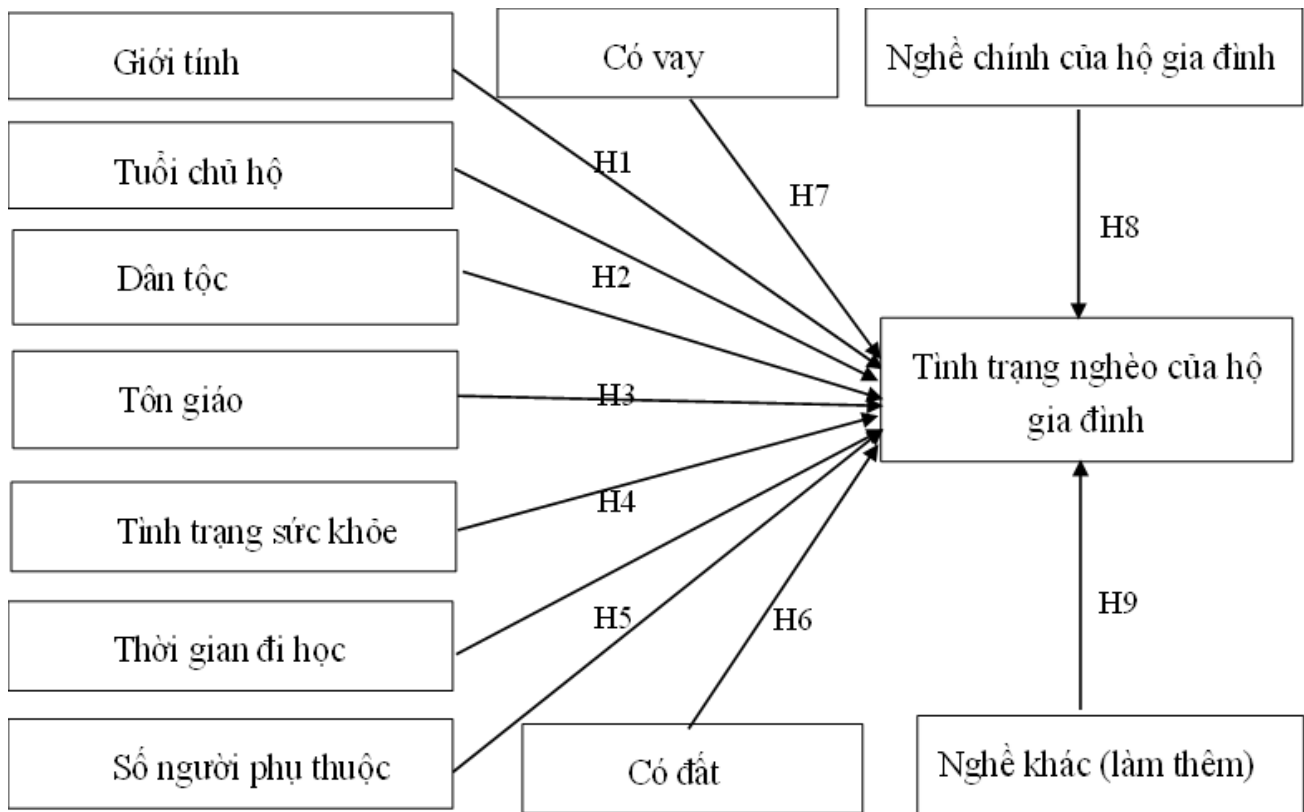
Giới tính

Có vay

Nghề chính của hộ gia đình

H1

Tuổi chủ hộ

H7

H8

Dân tộc

H2

Tình trạng nghèo của hộ gia đình

Tôn giáo

H3

H4

Tình trạng sức khỏe

H5

H6

H9

Thời gian đi học

Số người phụ thuộc

Có đất

Nghề khác (làm thêm)